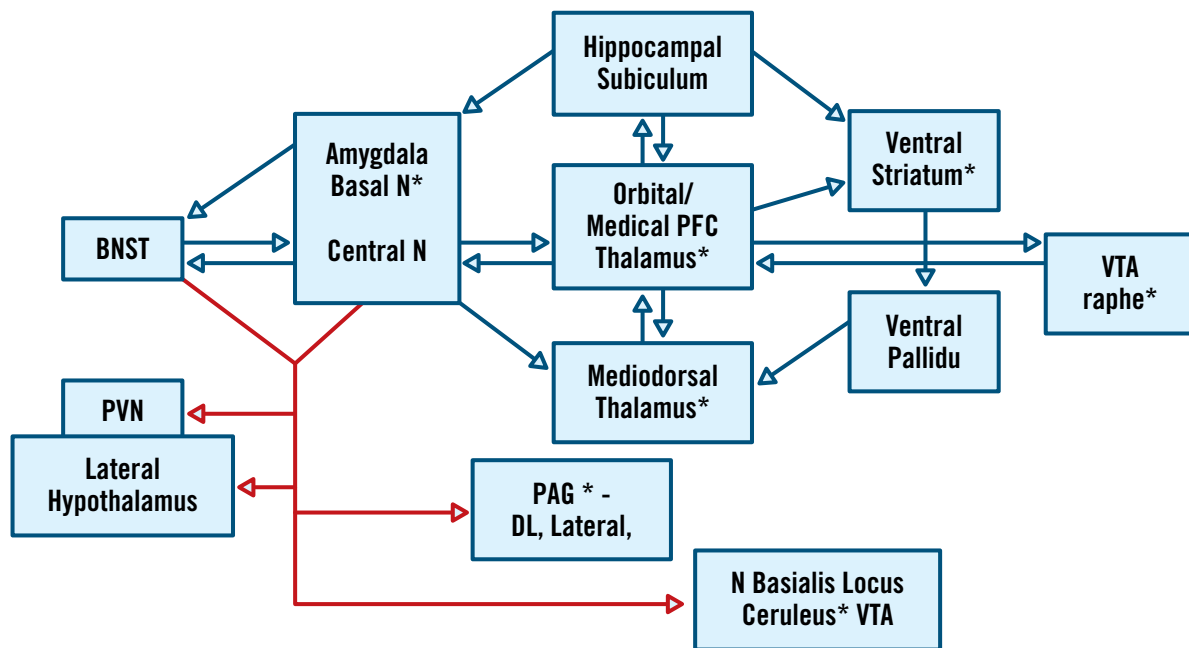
Hippocampal Subiculum

Amygdala Basal N*

Central N

Orbital/ Medical PFC Thalamus*

Ventral Striatum*

BNST

VTA raphe*

Ventral Pallidu

Mediodorsal Thalamus*

PVN

Lateral Hypothalamus

PAG * - DL, Lateral,

N Basialis Locus Ceruleus* VTA